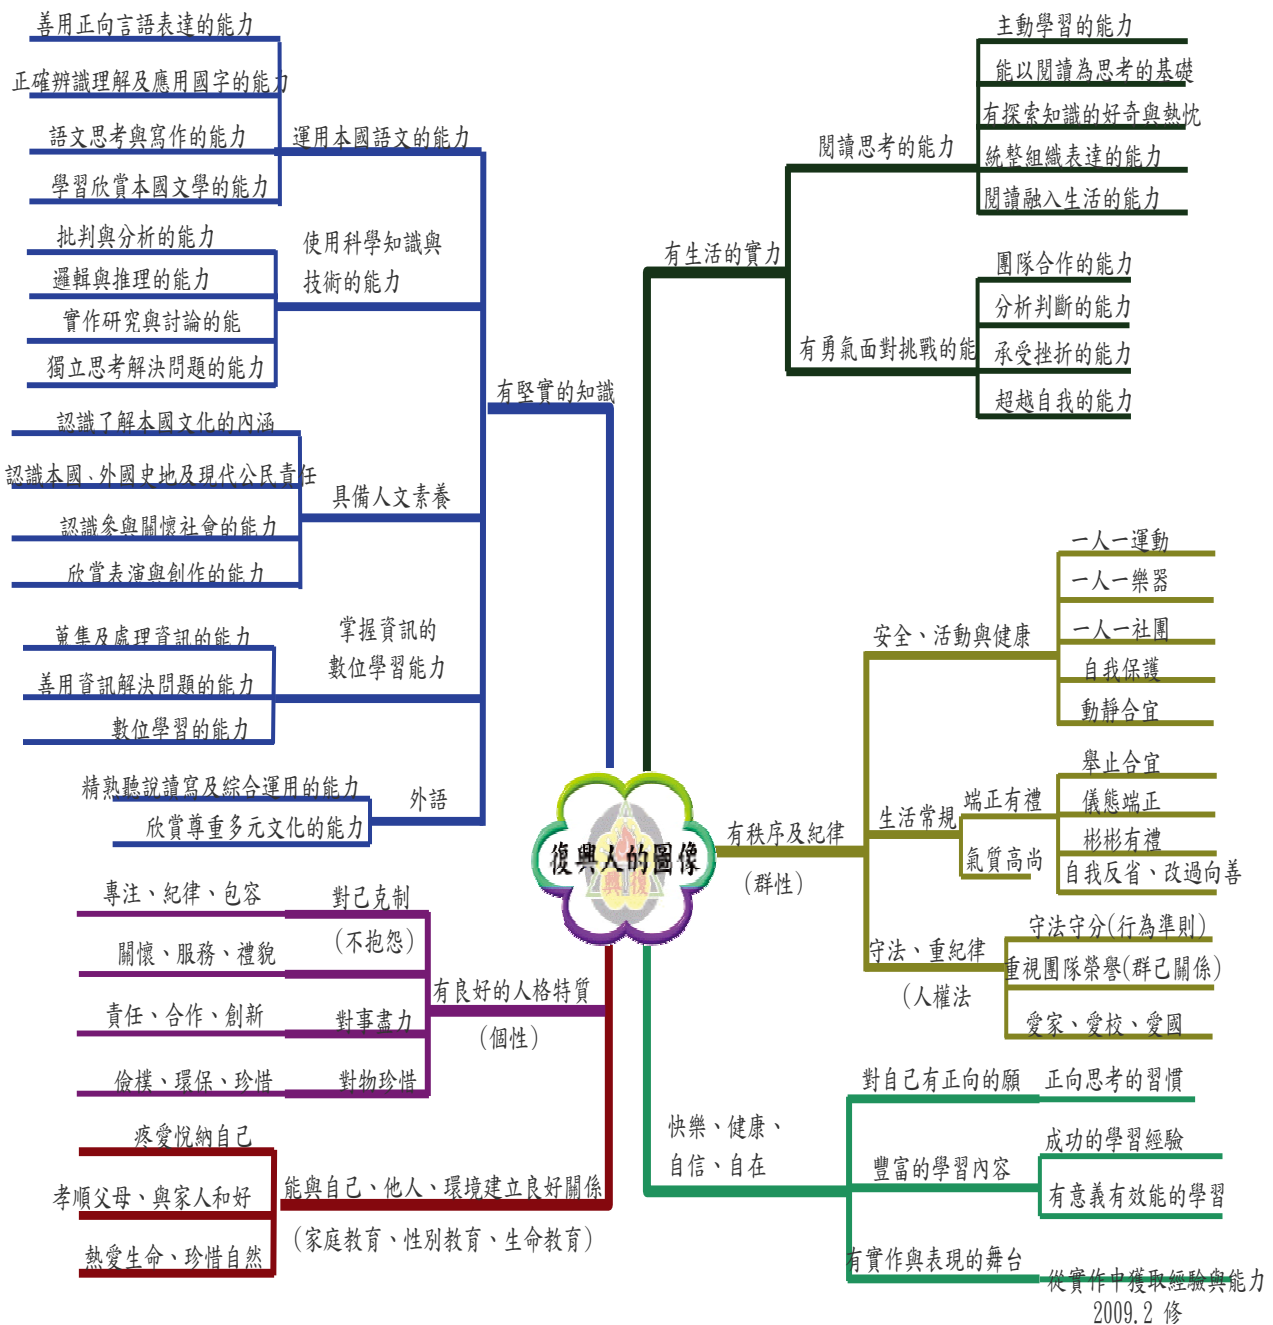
善用正向言語表達的能力
正確辨識理解及應用國字的能力
語文思考與寫作的能力
學習欣賞本國文學的能力
運用本國語文的能力

批判與分析的能力
邏輯與推理的能力
實作研究與討論的能
獨立思考解決問題的能力
使用科學知識與技術的能力

有堅實的知識

認識了解本國文化的內涵
認識本國、外國史地及現代公民責任
認識參與關懷社會的能力
欣賞表演與創作的能力
具備人文素養

蒐集及處理資訊的能力
善用資訊解決問題的能力
數位學習的能力
掌握資訊的數位學習能力

精熟聽說讀寫及綜合運用的能力
欣賞尊重多元文化的能力
外語

主動學習的能力
能以閱讀為思考的基礎
有探索知識的好奇與熱忱
統整組織表達的能力
閱讀融入生活的能力
閱讀思考的能力

團隊合作的能力
分析判斷的能力
承受挫折的能力
超越自我的能力
有勇氣面對挑戰的能

有生活的實力

復興人的圖像
興復

一人一運動
一人一樂器
一人一社團
自我保護
動靜合宜
安全、活動與健康

舉止合宜
儀態端正
彬彬有禮
端正有禮
氣質高尚
自我反省、改過向善
生活常規

有秩序及紀律
(群性)

守法守分(行為準則)
重視團隊榮譽(群己關係)
愛家、愛校、愛國
守法、重紀律
(人權法

專注、紀律、包容
對己克制
(不抱怨)
關懷、服務、禮貌
責任、合作、創新
對事盡力
儉樸、環保、珍惜
對物珍惜
有良好的人格特質
(個性)

疼愛悅納自己
孝順父母、與家人和好
熱愛生命、珍惜自然
能與自己、他人、環境建立良好關係
(家庭教育、性別教育、生命教育)

對自己有正向的願
正向思考的習慣
成功的學習經驗
豐富的學習內容
有意義有效能的學習
有實作與表現的舞台
從實作中獲取經驗與能力
快樂、健康、自信、自在

2009.2 修